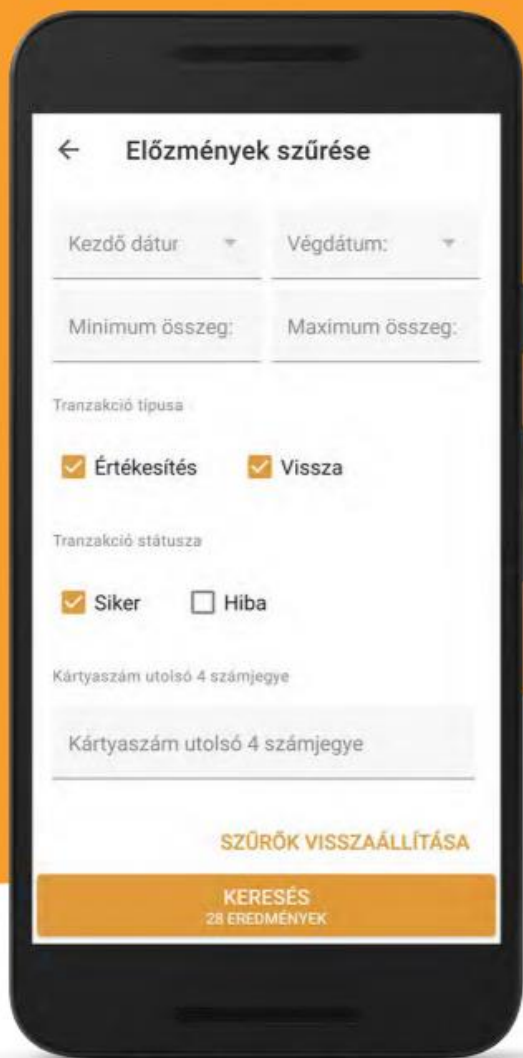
← Előzmények szűrése

Kezdő dátur

Végdátum:

Minimum összeg:

Maximum összeg:

Tranzakció típusa

Értékesítés

Vissza

Tranzakció státusza

Siker

Hiba

Kártyaszám utolsó 4 számjegye

Kártyaszám utolsó 4 számjegye

SZŰRŐK VISSZAÁLLÍTÁSA

KERESÉS
28 EREDMÉNYEK